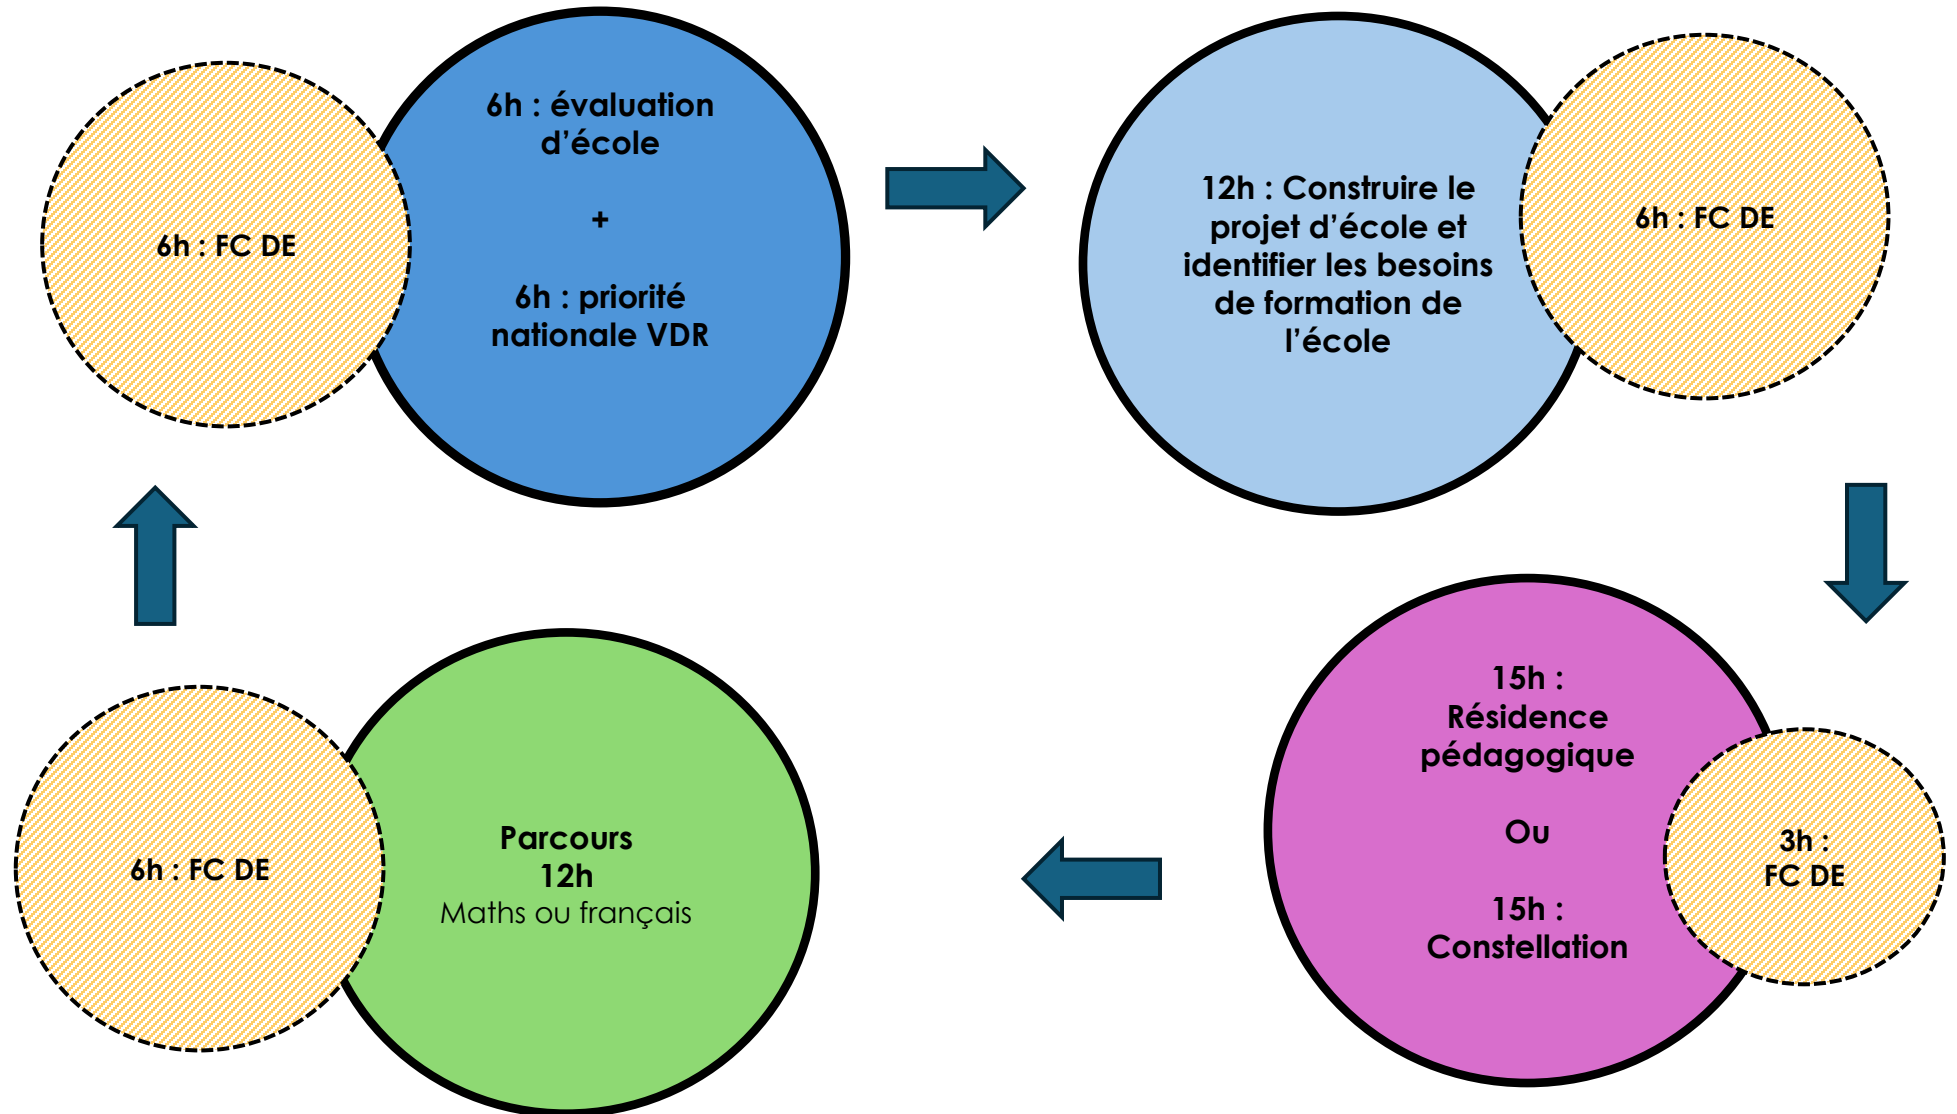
6h : FC DE

6h : évaluation d'école

+

6h : priorité nationale VDR

12h : Construire le projet d'école et identifier les besoins de formation de l'école

6h : FC DE

15h : Résidence pédagogique

Ou

15h : Constellation

3h : FC DE

Parcours 12h
Maths ou français

6h : FC DE